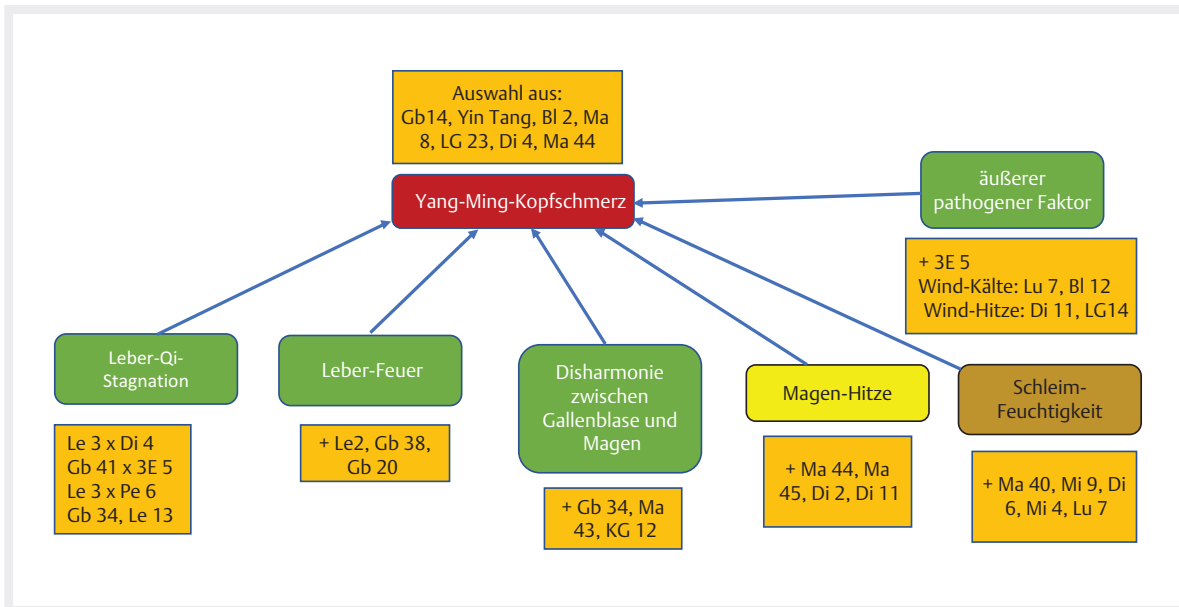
Auswahl aus:
Gb14, Yin Tang, Bl 2, Ma 8, LG 23, Di 4, Ma 44

Yang-Ming-Kopfschmerz

äußerer pathogener Faktor

+ 3E 5
Wind-Kälte: Lu 7, Bl 12
Wind-Hitze: Di 11, LG14

Leber-Qi-Stagnation

Le 3 x Di 4
Gb 41 x 3E 5
Le 3 x Pe 6
Gb 34, Le 13

Leber-Feuer

+ Le2, Gb 38, Gb 20

Disharmonie zwischen Gallenblase und Magen

+ Gb 34, Ma 43, KG 12

Magen-Hitze

+ Ma 44, Ma 45, Di 2, Di 11

Schleim-Feuchtigkeit

+ Ma 40, Mi 9, Di 6, Mi 4, Lu 7